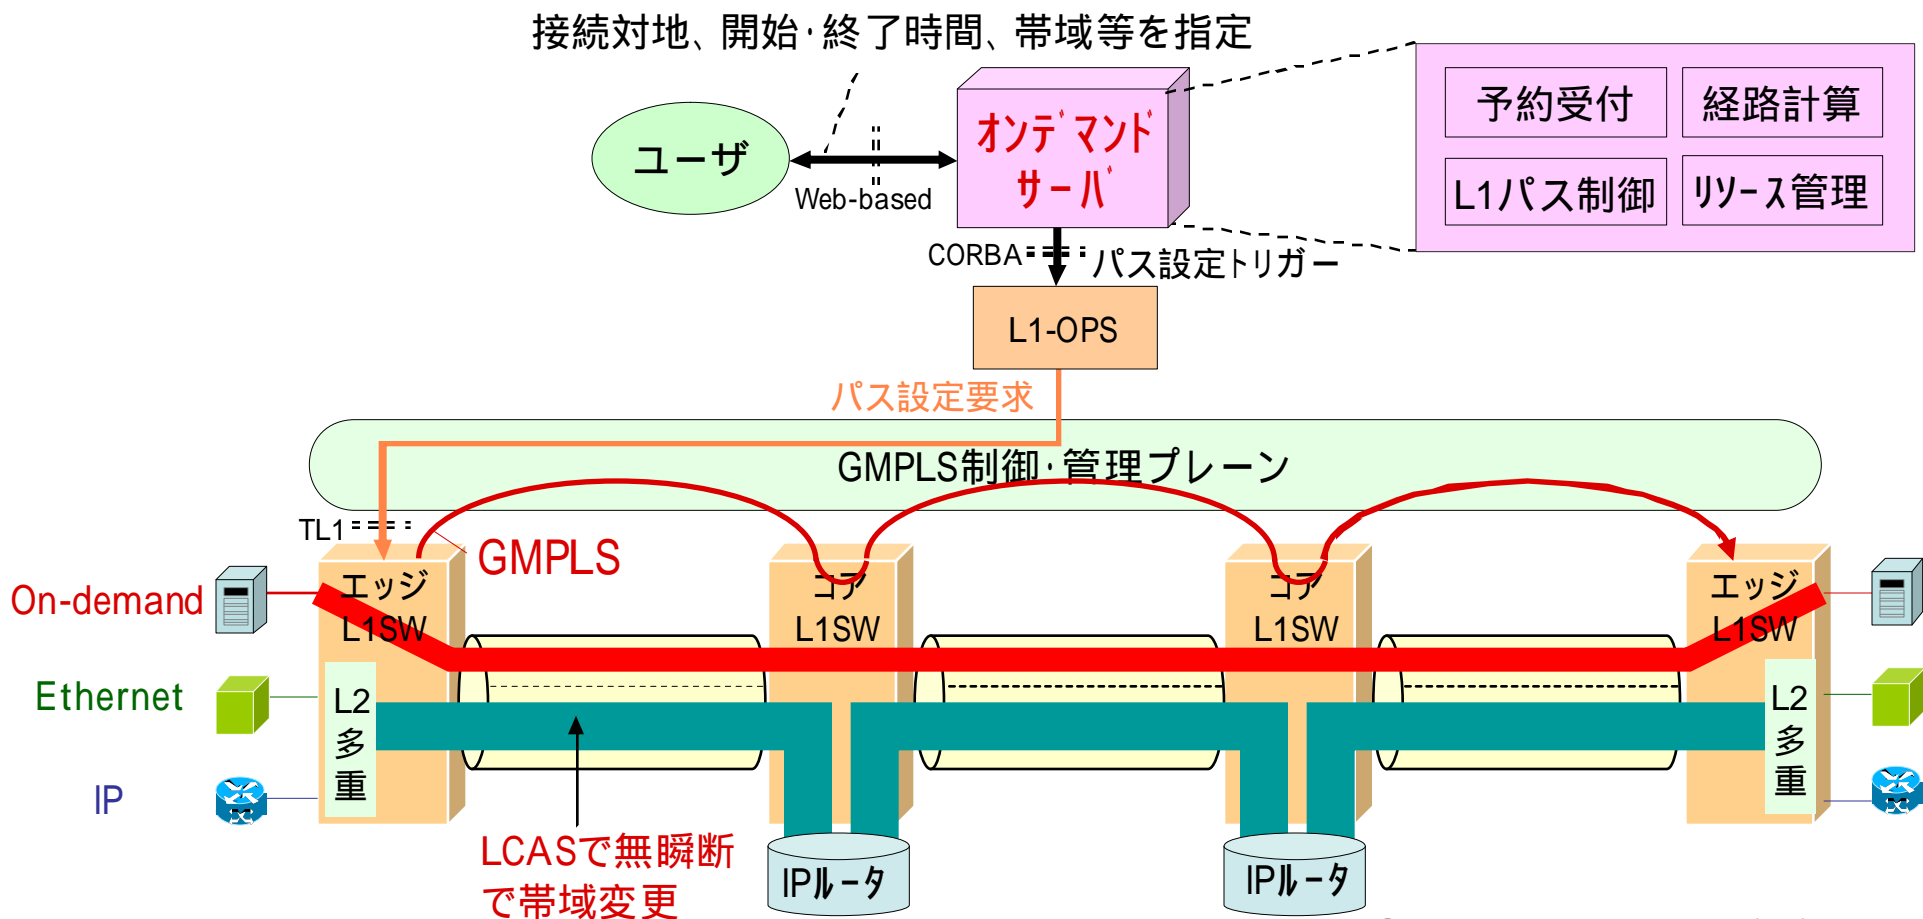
接続対地、開始·終了時間、帯域等を指定

ユーザ

Web-based

オンデマンド
サーバ

予約受付

経路計算

L1パス制御

リソース管理

CORBA

パス設定トリガー

L1-OPS

パス設定要求

GMPLS制御·管理プレーン

TL1

GMPLS

On-demand

Ethernet

IP

エッジ
L1SW

L2
多
重

コア
L1SW

コア
L1SW

エッジ
L1SW

L2
多
重

LCASで無瞬断
で帯域変更

IPルータ

IPルータ